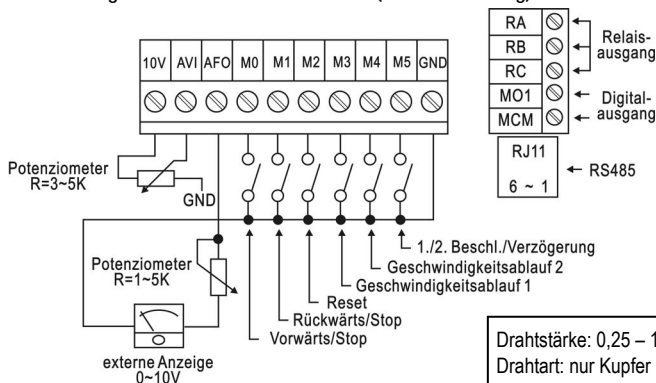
10V AVI AFO M0 M1 M2 M3 M4 M5 GND

RA
RB
RC
MO1
MCM

Relaisausgang

Digitalausgang

RJ11
6 ~ 1

RS485

Potenziometer
R=3~5K

GND

Potenziometer
R=1~5K

externe Anzeige
0~10V

1./2. Beschl./Verzögerung
Geschwindigkeitsablauf 2
Geschwindigkeitsablauf 1
Reset
Rückwärts/Stop
Vorwärts/Stop

Drahtstärke: 0,25 – 1 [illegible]
Drahtart: nur Kupfer